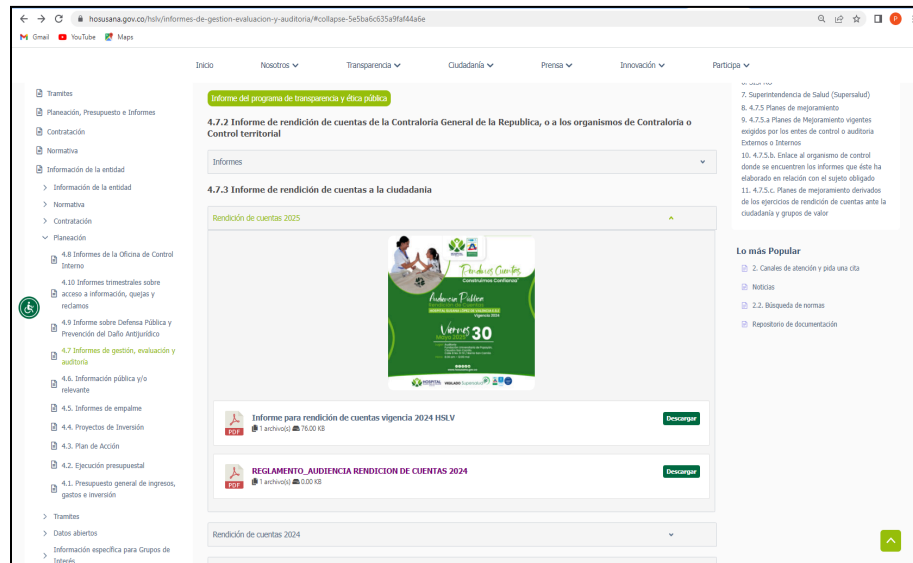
hosusana.gov.co/hslv/informes-de-gestion-evaluacion-y-auditoria/#collapse-5e5ba6c635a9faf44a6e

Gmail YouTube Maps

Inicio Nosotros Transparencia Ciudadanía Prensa Innovación Participa

Tramites
Planeación, Presupuesto e Informes
Contratación
Normativa
Información de la entidad
Información de la entidad
Normativa
Contratación
Planeación
4.8 Informes de la Oficina de Control Interno
4.10 Informes trimestrales sobre acceso a información, quejas y reclamos
4.9 Informe sobre Defensa Pública y Prevención del Daño Antijurídico
4.7 Informes de gestión, evaluación y auditoría
4.6. Información pública y/o relevante
4.5. Informes de empalme
4.4. Proyectos de Inversión
4.3. Plan de Acción
4.2. Ejecución presupuestal
4.1. Presupuesto general de ingresos, gastos e inversión
Tramites
Datos abiertos
Información específica para Grupos de Interés

Informe del programa de transparencia y ética pública

4.7.2 Informe de rendición de cuentas de la Contraloria General de la Republica, o a los organismos de Contraloría o Control territorial

Informes

4.7.3 Informe de rendición de cuentas a la ciudadanía

Rendición de cuentas 2025

Rendición de Cuentas
Construimos Confianza
Audiencia Pública
Rendición de Cuentas
Vigencia 2024
Viernes 30

Informe para rendición de cuentas vigencia 2024 HSLV
1 archivo(s) 76.00 KB
Descargar

REGLAMENTO_AUDIENCIA RENDICION DE CUENTAS 2024
1 archivo(s) 0.00 KB
Descargar

Rendición de cuentas 2024

7. Superintendencia de Salud (Supersalud)
8. 4.7.5 Planes de mejoramiento
9. 4.7.5.a Planes de Mejoramiento vigentes exigidos por los entes de control o auditoría Externos o Internos
10. 4.7.5.b. Enlace al organismo de control donde se encuentren los informes que éste ha elaborado en relación con el sujeto obligado
11. 4.7.5.c. Planes de mejoramiento derivados de los ejercicios de rendición de cuentas ante la ciudadanía y grupos de valor

Lo más Popular
2. Canales de atención y pida una cita
Noticias
2.2. Búsqueda de normas
Repositorio de documentación